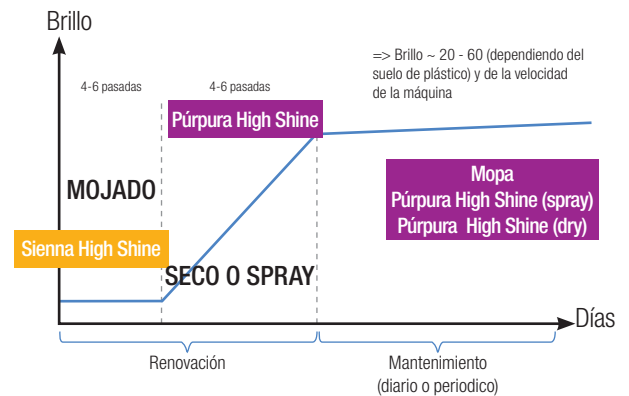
Brillo

4-6 pasadas

4-6 pasadas

=> Brillo ~ 20 - 60 (dependiendo del suelo de plástico) y de la velocidad de la máquina

Púrpura High Shine

MOJADO

Mopa
Púrpura High Shine (spray)
Púrpura High Shine (dry)

Sienna High Shine

SECO O SPRAY

Días

Renovación

Mantenimiento
(diario o periodico)